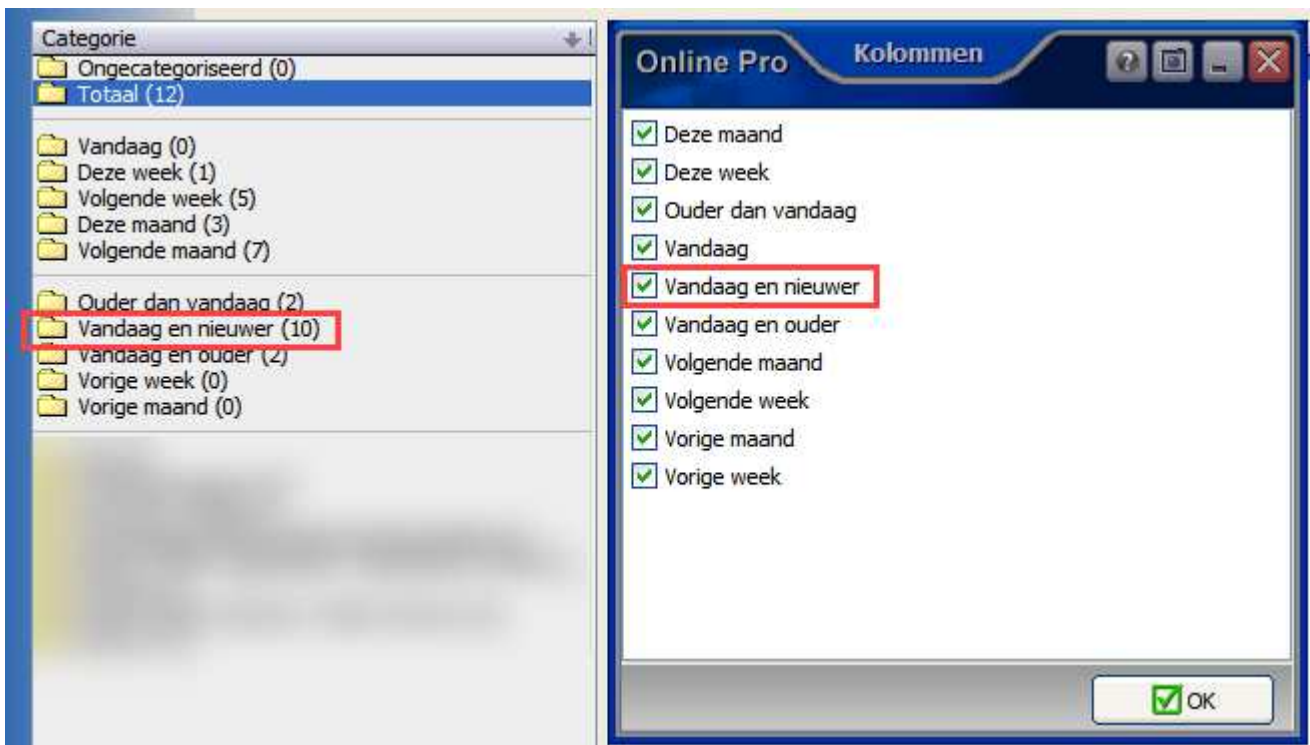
Categorie
Ongecategoriseerd (0)
Totaal (12)

Vandaag (0)
Deze week (1)
Volgende week (5)
Deze maand (3)
Volgende maand (7)

Ouder dan vandaag (2)
Vandaag en nieuwer (10)
Vandaag en ouder (2)
Vorige week (0)
Vorige maand (0)

Online Pro
Kolommen

Deze maand
Deze week
Ouder dan vandaag
Vandaag
Vandaag en nieuwer
Vandaag en ouder
Volgende maand
Volgende week
Vorige maand
Vorige week

OK